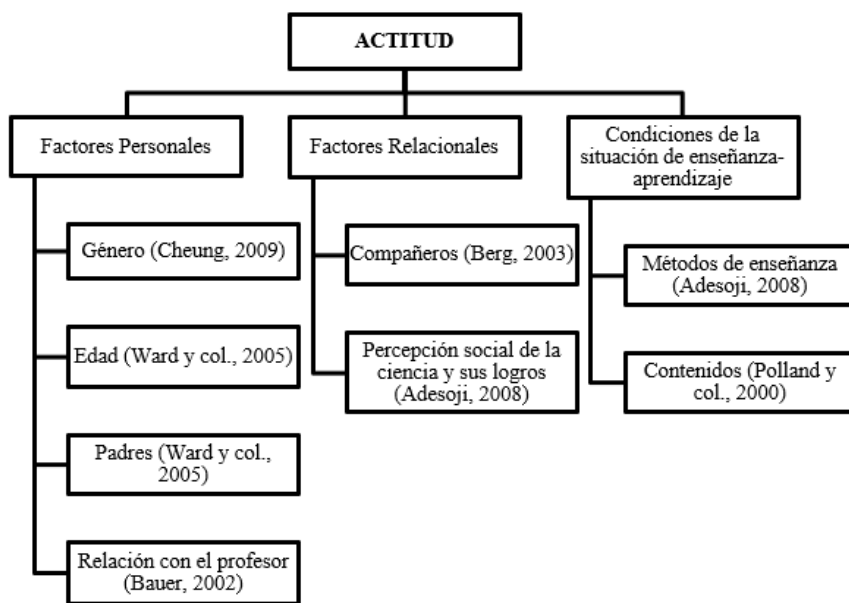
ACTITUD

Factores Personales

Género (Cheung, 2009)

Edad (Ward y col., 2005)

Padres (Ward y col., 2005)

Relación con el profesor (Bauer, 2002)

Factores Relacionales

Compañeros (Berg, 2003)

Percepción social de la ciencia y sus logros (Adesoji, 2008)

Condiciones de la situación de enseñanza-aprendizaje

Métodos de enseñanza (Adesoji, 2008)

Contenidos (Polland y col., 2000)